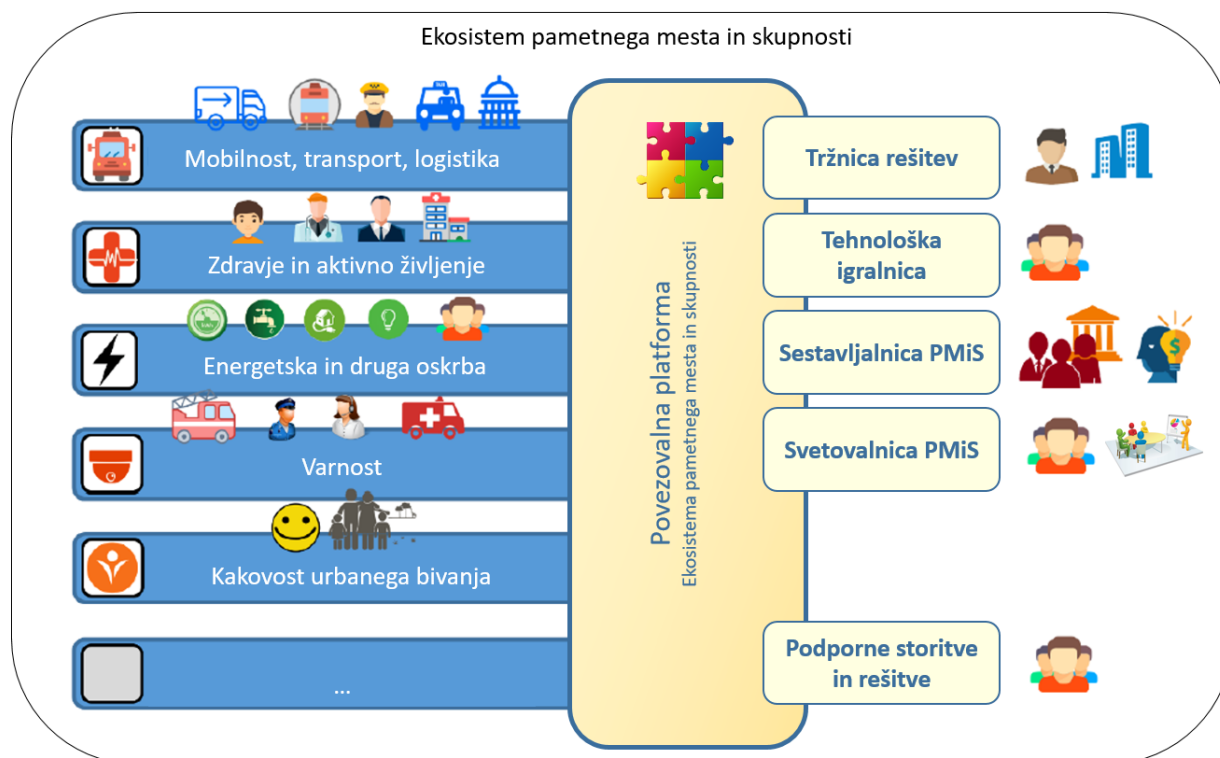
Ekosistem pametnega mesta in skupnosti

Mobilnost, transport, logistika

Zdravje in aktivno življenje

Energetska in druga oskrba

Varnost

Kakovost urbanega bivanja

...

Povezovalna platforma
Ekosistema pametnega mesta in skupnosti

Tržnica rešitev

Tehnološka igralnica

Sestavljalnica PMiS

Svetovalnica PMiS

Podporne storitve in rešitve